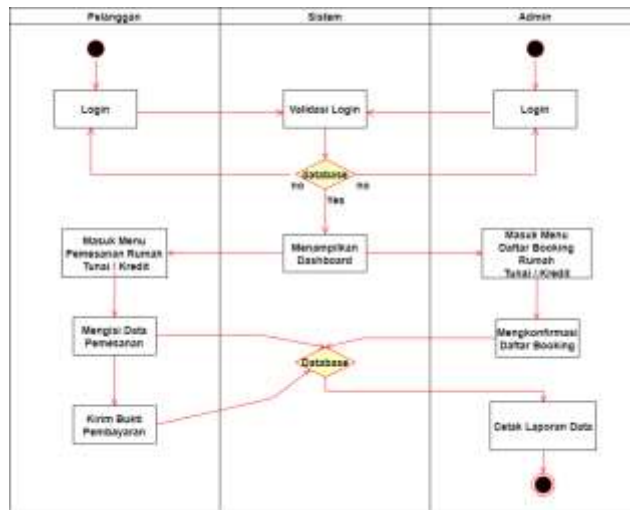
Pelanggan

Sistem

Admin

Login

Validasi Login

Login

Database

no

no

Yes

Masuk Menu Pemesanan Rumah Tunai / Kredit

Menampilkan Dashboard

Masuk Menu Daftar Booking Rumah Tunai / Kredit

Mengisi Data Pemesanan

Mengkonfirmasi Daftar Booking

Database

Kirim Bukti Pembayaran

Cetak Laporan Data